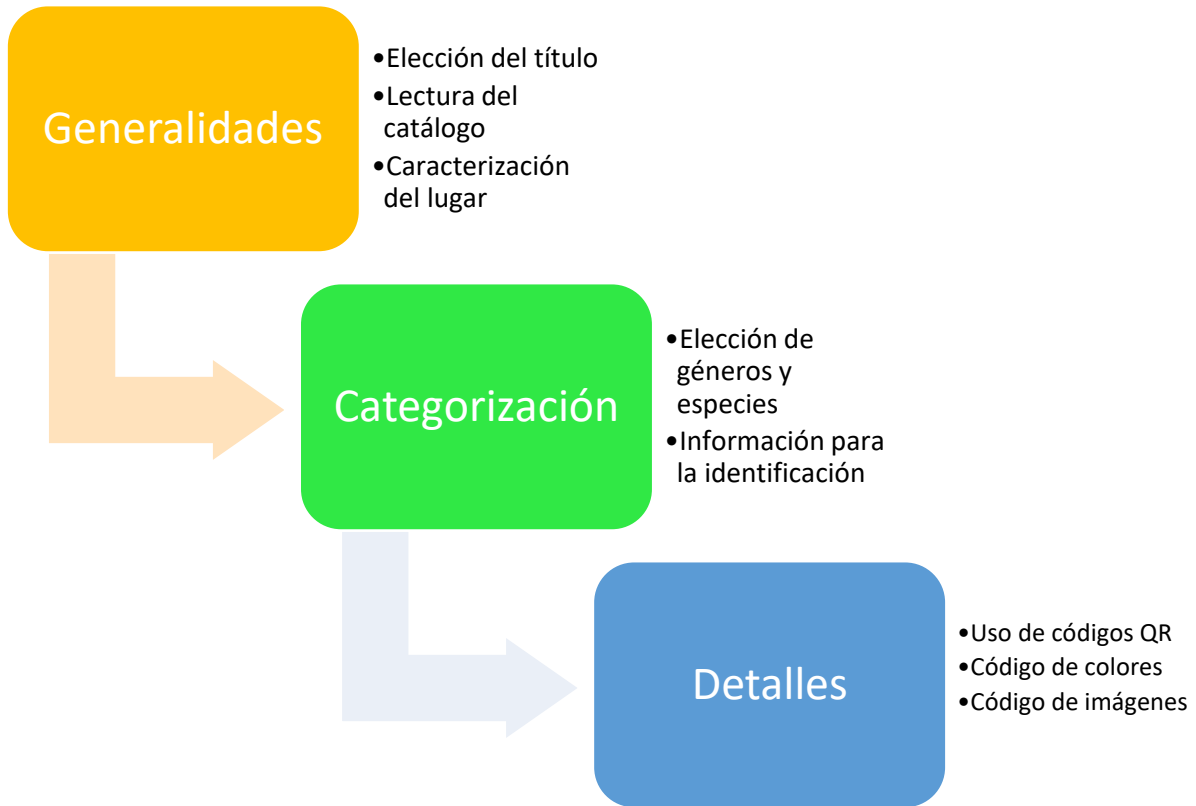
Generalidades

•Elección del título
•Lectura del catálogo
•Caracterización del lugar

Categorización

•Elección de géneros y especies
•Información para la identificación

Detalles

•Uso de códigos QR
•Código de colores
•Código de imágenes